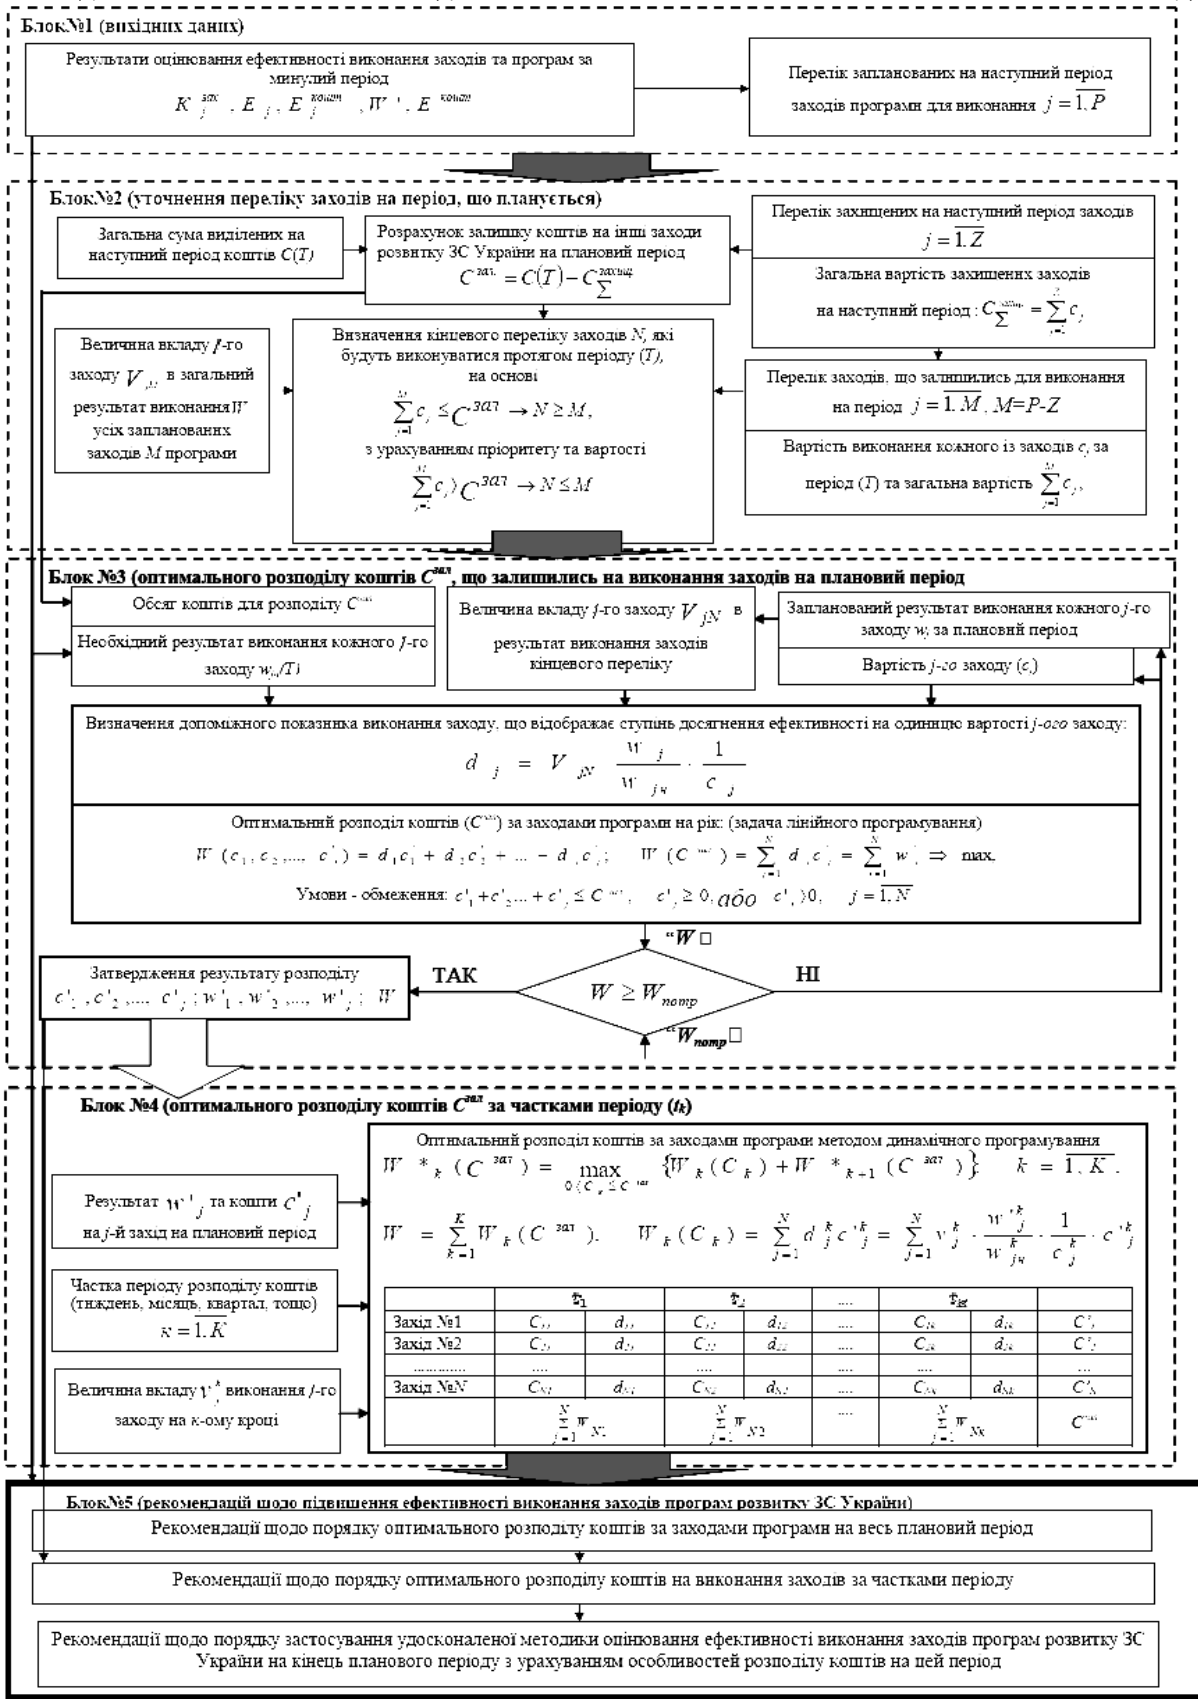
Блок№1 (вихідних даних)

Результати оцінювання ефективності виконання заходів та програм за минулий період
$K_j^{зах}$, $E_j$, $E_j^{конт}$, $W'$, $E^{конт}$

Перелік запланованих на наступний період заходів програми для виконання $j=\overline{1,P}$

Блок№2 (уточнення переліку заходів на період, що планується)

Загальна сума виділених на наступний період коштів $C(T)$

Розрахунок залишку коштів на інші заходи розвитку ЗС України на плановий період
$C^{зал.}=C(T)-C_{\sum}^{захищ}$

Перелік захищених на наступний період заходів $j=\overline{1,Z}$

Загальна вартість захищених заходів на наступний період : $C_{\sum}^{захищ}=\sum_{j=1}^{Z}c_j$

Величина вкладу $j$-го заходу $V_{jM}$ в загальний результат виконання $W$ усіх запланованих заходів $M$ програми

Визначення кінцевого переліку заходів $N$, які будуть виконуватися протягом періоду $(T)$, на основі
$\sum_{j=1}^{M}c_j\leq C^{зал}\rightarrow N\geq M$,
з урахуванням пріоритету та вартості
$\sum_{j=1}^{M}c_j\rangle C^{зал}\rightarrow N\leq M$

Перелік заходів, що залишились для виконання на період $j=\overline{1,M}$, $M=P-Z$

Вартість виконання кожного із заходів $c_j$ за період $(T)$ та загальна вартість $\sum_{j=1}^{M}c_j$,

Блок №3 (оптимального розподілу коштів $C^{зал}$, що залишились на виконання заходів на плановий період

Обсяг коштів для розподілу $C^{зал}$

Необхідний результат виконання кожного $j$-го заходу $w_{jN}(T)$

Величина вкладу $j$-го заходу $V_{jN}$ в результат виконання заходів кінцевого переліку

Запланований результат виконання кожного $j$-го заходу $w_j$ за плановий період

Вартість $j$-го заходу $(c_j)$

Визначення допоміжного показника виконання заходу, що відображає ступінь досягнення ефективності на одиницю вартості $j$-ого заходу:
$d_j=V_{jN}\cdot\frac{w_j}{w_{jN}}\cdot\frac{1}{c_j}$

Оптимальний розподіл коштів ($C^{зал}$) за заходами програми на рік: (задача лінійного програмування)
$W(c_1,c_2,....c'_j)=d_1c'_1+d_2c'_2+...+d_jc'_j;\quad W(C^{зал})=\sum_{j=1}^{N}d_jc'_j=\sum_{j=1}^{N}w'_j\Rightarrow$ max.
Умови - обмеження: $c'_1+c'_2...+c'_j\leq C^{зал}$, $c'_j\geq 0$, або $c'_j\rangle 0$, $j=\overline{1,N}$

“W□

Затвердження результату розподілу $c'_1, c'_2,...., c'_j; w'_1, w'_2,..., w'_j; W$

ТАК

$W\geq W_{потр}$

НІ

“$W_{потр}$□

Блок №4 (оптимального розподілу коштів $C^{зал}$ за частками періоду ($t_k$))

Оптимальний розподіл коштів за заходами програми методом динамічного програмування
$W_k^*(C^{зал})=\max_{0\leq C_k\leq C^{зал}}\{W_k(C_k)+W_{k+1}^*(C^{зал})\}\quad k=\overline{1,K}$.
$W=\sum_{k=1}^{K}W_k(C^{зал}),\quad W_k(C_k)=\sum_{j=1}^{N}d_j^kc'^k_j=\sum_{j=1}^{N}v_j^k\cdot\frac{w'^k_j}{w^k_{jN}}\cdot\frac{1}{c^k_j}\cdot c'^k_j$

Результат $w'_j$ та кошти $c'_j$ на $j$-й захід на плановий період

Частка періоду розподілу коштів (тиждень, місяць, квартал, тощо) $k=\overline{1,K}$

Величина вкладу $v_j^k$ виконання $j$-го заходу на $k$-ому кроці

| | $t_1$ | | $t_2$ | | .... | $t_K$ | | |
|---|---|---|---|---|---|---|---|---|
| Захід №1 | $C_{11}$ | $d_{11}$ | $C_{12}$ | $d_{12}$ | .... | $C_{1k}$ | $d_{1k}$ | $C'_1$ |
| Захід №2 | $C_{21}$ | $d_{21}$ | $C_{22}$ | $d_{22}$ | .... | $C_{2k}$ | $d_{2k}$ | $C'_2$ |
| ............ | .... | | .... | | .... | .... | | ... |
| Захід №N | $C_{N1}$ | $d_{N1}$ | $C_{N2}$ | $d_{N2}$ | .... | $C_{Nk}$ | $d_{Nk}$ | $C'_N$ |
| | $\sum_{j=1}^{N}w_{N1}$ | | $\sum_{j=1}^{N}w_{N2}$ | | .... | $\sum_{j=1}^{N}w_{Nk}$ | | $C^{зал}$ |

Блок№5 (рекомендацій щодо підвищення ефективності виконання заходів програм розвитку ЗС України)

Рекомендації щодо порядку оптимального розподілу коштів за заходами програми на весь плановий період

Рекомендації щодо порядку оптимального розподілу коштів на виконання заходів за частками періоду

Рекомендації щодо порядку застосування удосконаленої методики оцінювання ефективності виконання заходів програм розвитку ЗС України на кінець планового періоду з урахуванням особливостей розподілу коштів на цей період